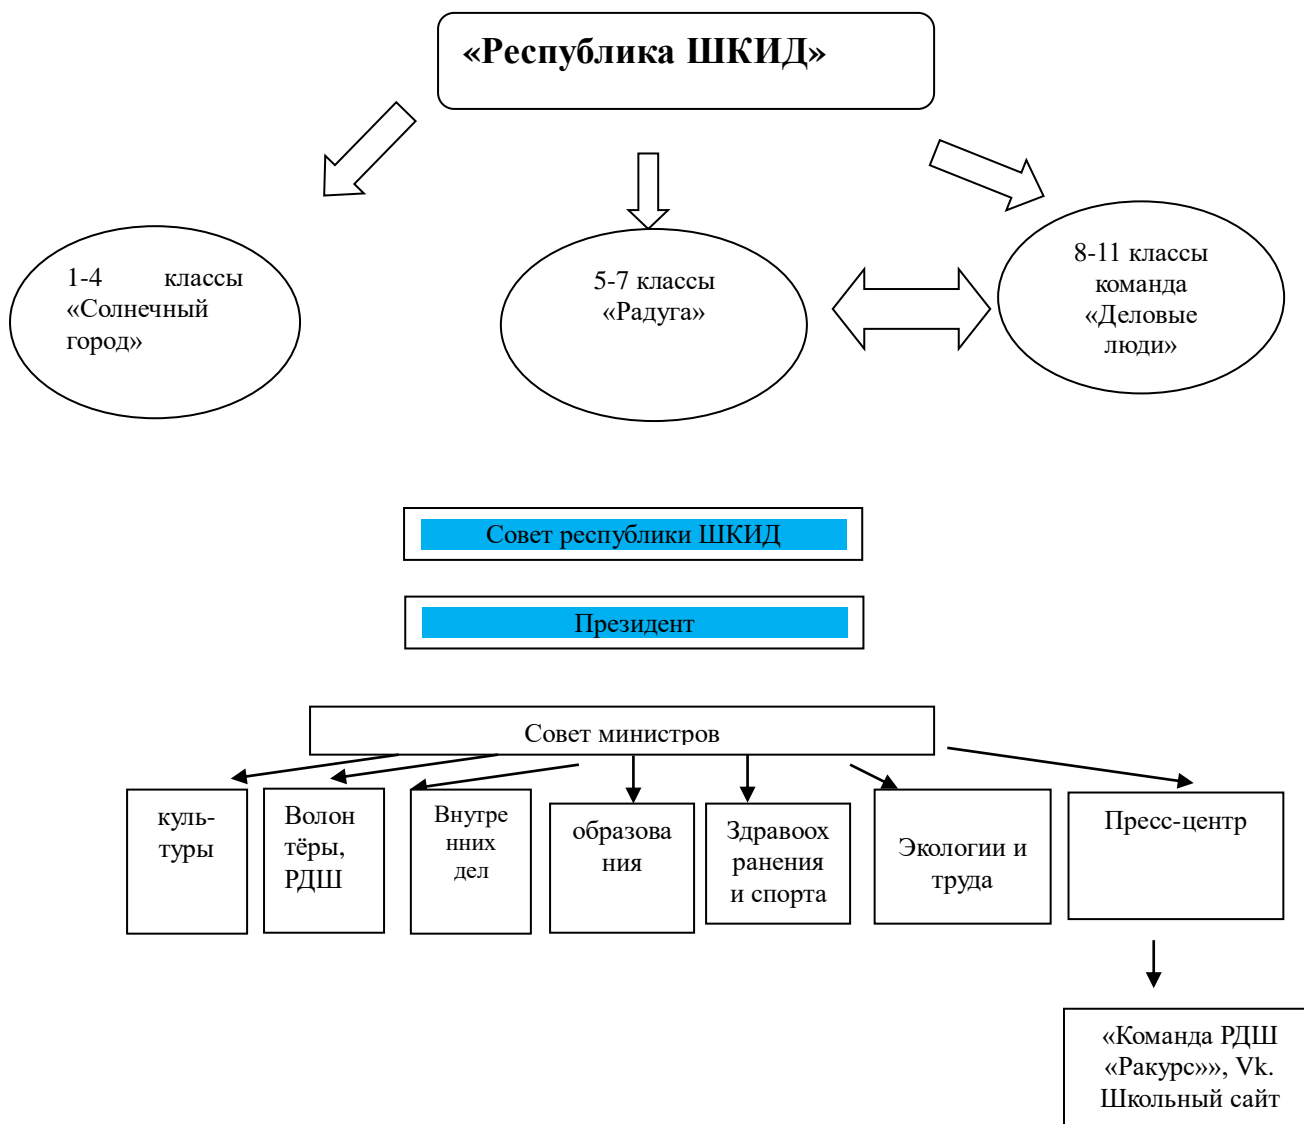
«Республика ШКИД»

1-4 классы «Солнечный город»

5-7 классы «Радуга»

8-11 классы команда «Деловые люди»

Совет республики ШКИД

Президент

Совет министров

куль-туры

Волонтёры, РДШ

Внутренних дел

образования

Здравоохранения и спорта

Экологии и труда

Пресс-центр

«Команда РДШ «Ракурс»», Vk. Школьный сайт